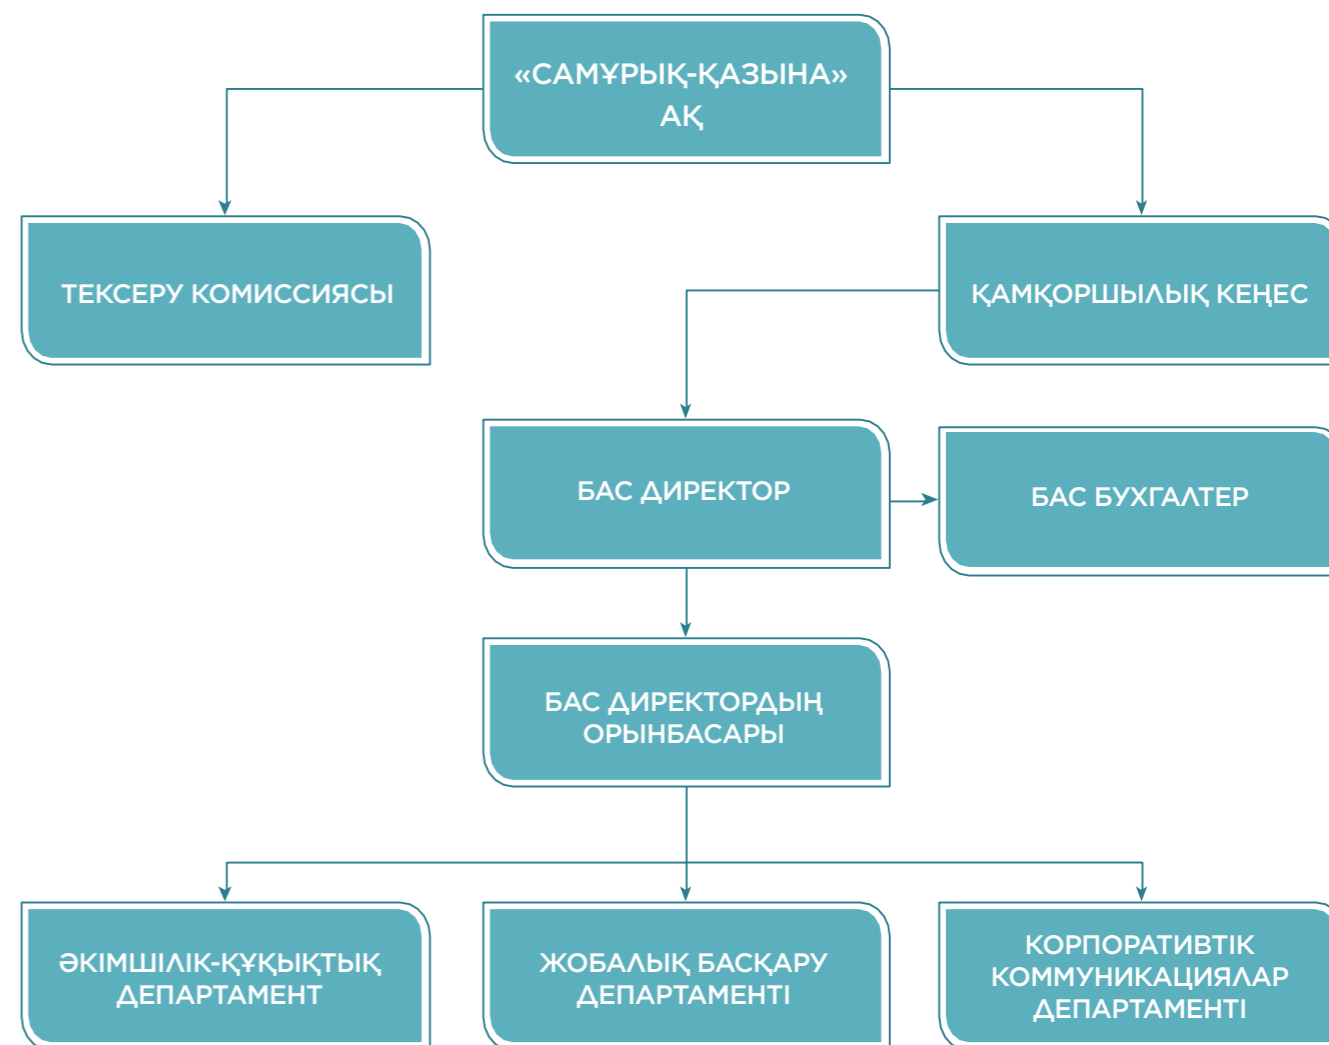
«САМҰРЫҚ-ҚАЗЫНА» АҚ

ТЕКСЕРУ КОМИССИЯСЫ

ҚАМҚОРШЫЛЫҚ КЕҢЕС

БАС ДИРЕКТОР

БАС БУХГАЛТЕР

БАС ДИРЕКТОРДЫҢ ОРЫНБАСАРЫ

ӘКІМШІЛІК-ҚҰҚЫҚТЫҚ ДЕПАРТАМЕНТ

ЖОБАЛЫҚ БАСҚАРУ ДЕПАРТАМЕНТІ

КОРПОРАТИВТІК КОММУНИКАЦИЯЛАР ДЕПАРТАМЕНТІ